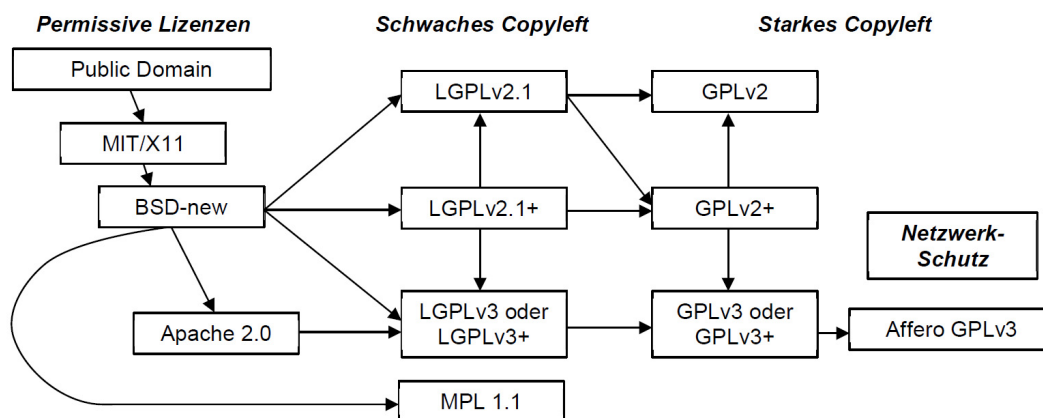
Permissive Lizenzen

Schwaches Copyleft

Starkes Copyleft

Public Domain

MIT/X11

BSD-new

Apache 2.0

LGPLv2.1

LGPLv2.1+

LGPLv3 oder LGPLv3+

MPL 1.1

GPLv2

GPLv2+

GPLv3 oder GPLv3+

Netzwerk-Schutz

Affero GPLv3